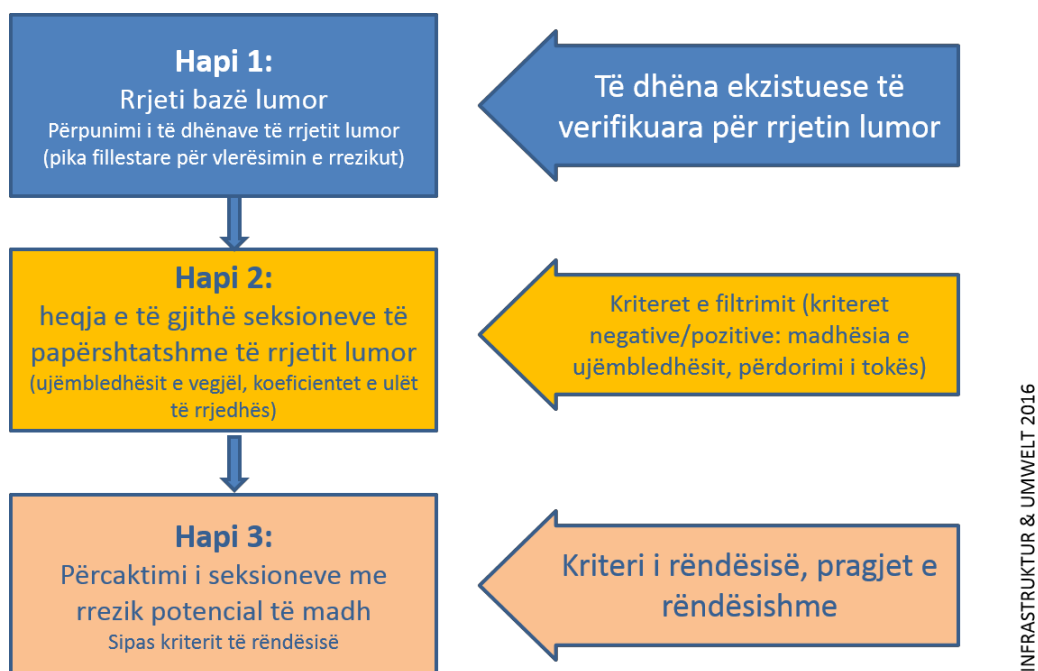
Hapi 1:
Rrjeti bazë lumor
Përpunimi i të dhënave të rrjetit lumor
(pika fillestare për vlerësimin e rrezikut)

Të dhëna ekzistuese të verifikuara për rrjetin lumor

Hapi 2:
heqja e të gjithë seksioneve të papërshtatshme të rrjetit lumor
(ujëmbledhësit e vegjël, koeficientet e ulët të rrjedhës)

Kriteret e filtrimit (kriteret negative/pozitive: madhësia e ujëmbledhësit, përdorimi i tokës)

Hapi 3:
Përcaktimi i seksioneve me rrezik potencial të madh
Sipas kriterit të rëndësisë

Kriteri i rëndësisë, pragjet e rëndësishme

INFRASTRUKTUR & UMWELT 2016